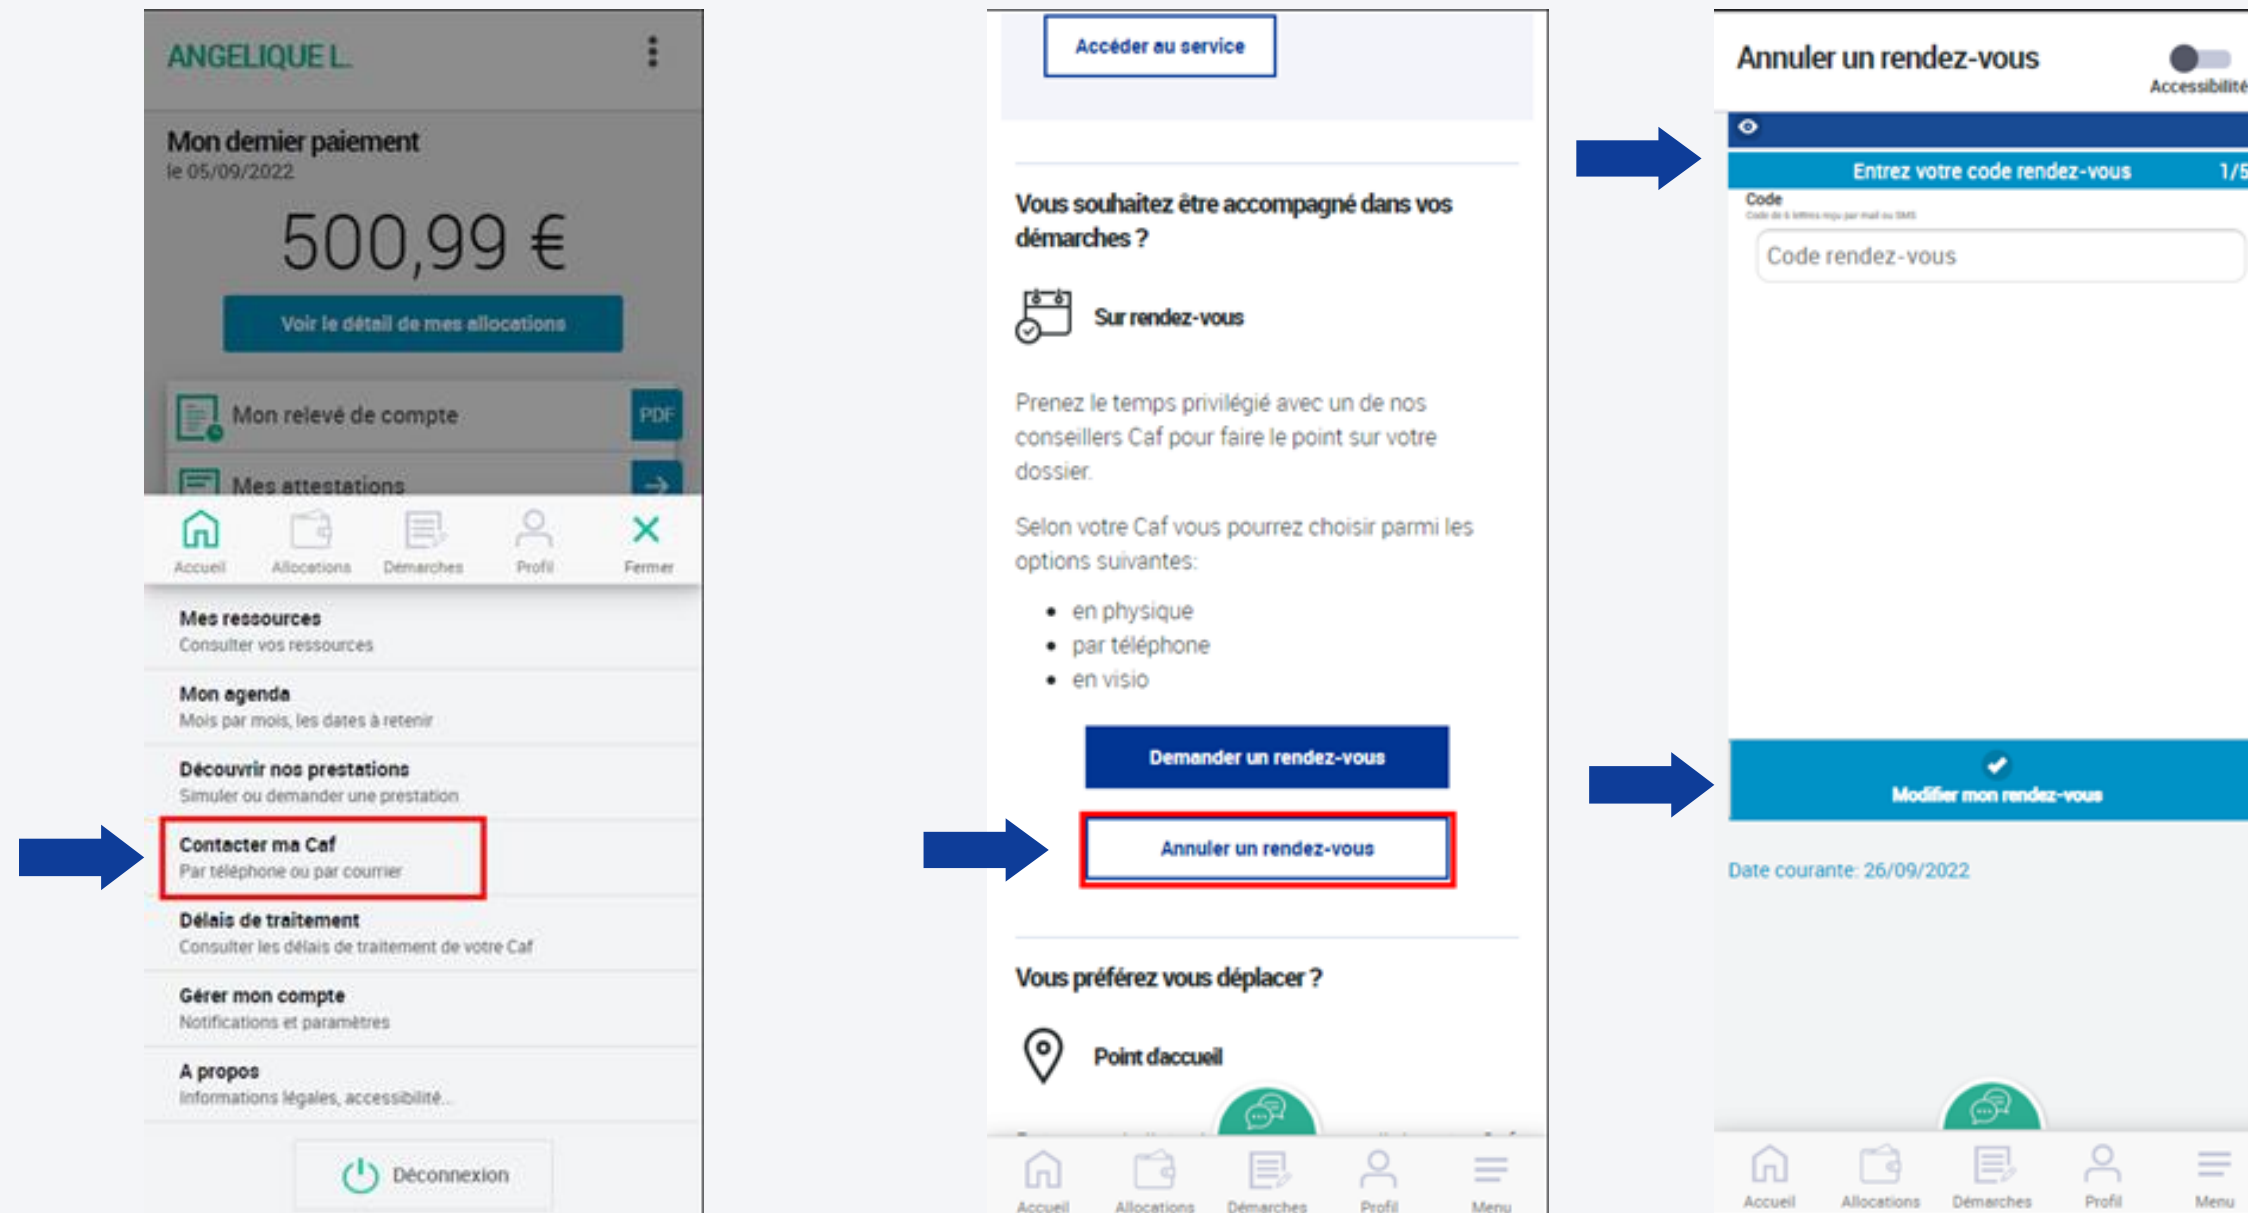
ANGELIQUE L.

Mon dernier paiement
le 05/09/2022

500,99 €

Voir le détail de mes allocations

Mon relevé de compte PDF

Mes attestations

Accueil Allocations Démarches Profil Fermer

Mes ressources
Consulter vos ressources

Mon agenda
Mois par mois, les dates à retenir

Découvrir nos prestations
Simuler ou demander une prestation

Contacter ma Caf
Par téléphone ou par courrier

Délais de traitement
Consulter les délais de traitement de votre Caf

Gérer mon compte
Notifications et paramètres

A propos
Informations légales, accessibilité...

Déconnexion

Accéder au service

Vous souhaitez être accompagné dans vos démarches ?

Sur rendez-vous

Prenez le temps privilégié avec un de nos conseillers Caf pour faire le point sur votre dossier.

Selon votre Caf vous pourrez choisir parmi les options suivantes:

- en physique
- par téléphone
- en visio

Demander un rendez-vous

Annuler un rendez-vous

Vous préférez vous déplacer ?

Point daccueil

Accueil Allocations Démarches Profil Menu

Annuler un rendez-vous

Accessibilité

Entrez votre code rendez-vous 1/5

Code
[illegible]

Code rendez-vous

Modifier mon rendez-vous

Date courante: 26/09/2022

Accueil Allocations Démarches Profil Menu